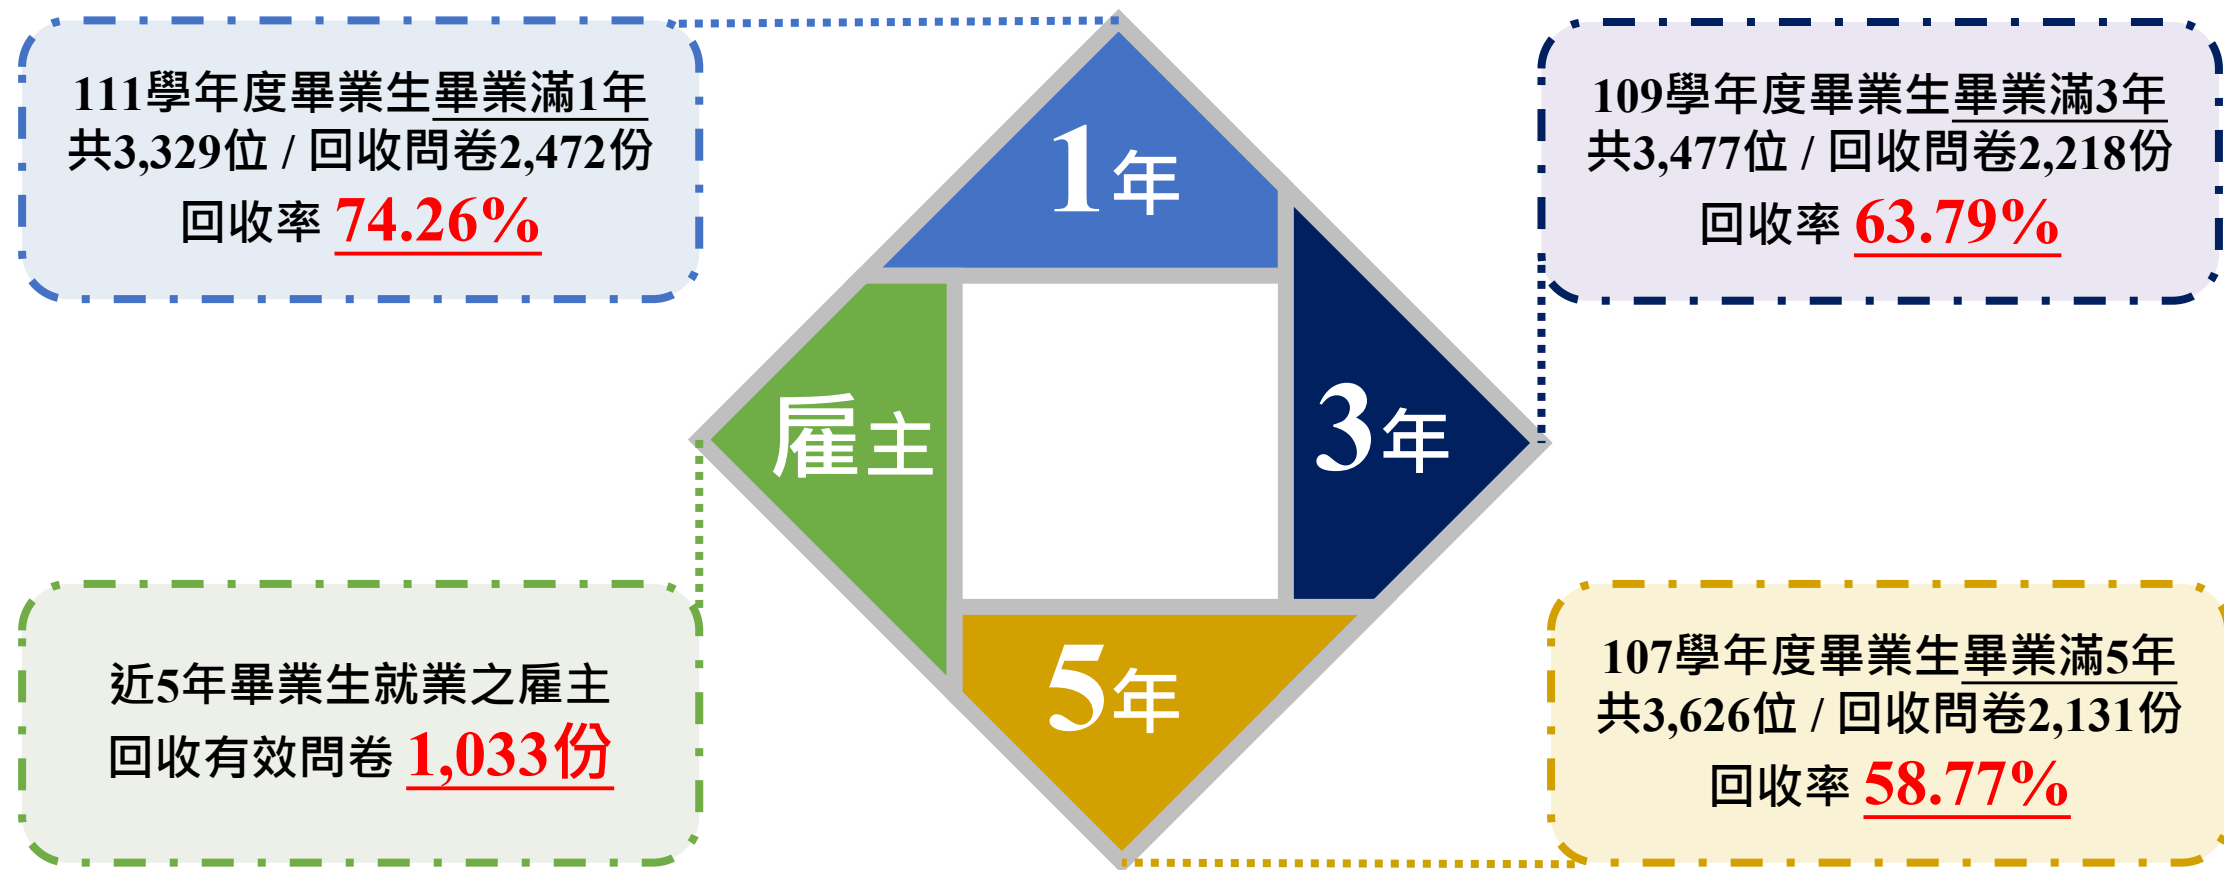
111學年度畢業生畢業滿1年
共3,329位 / 回收問卷2,472份
回收率 74.26%

1年

109學年度畢業生畢業滿3年
共3,477位 / 回收問卷2,218份
回收率 63.79%

雇主

3年

5年

近5年畢業生就業之雇主
回收有效問卷 1,033份

107學年度畢業生畢業滿5年
共3,626位 / 回收問卷2,131份
回收率 58.77%